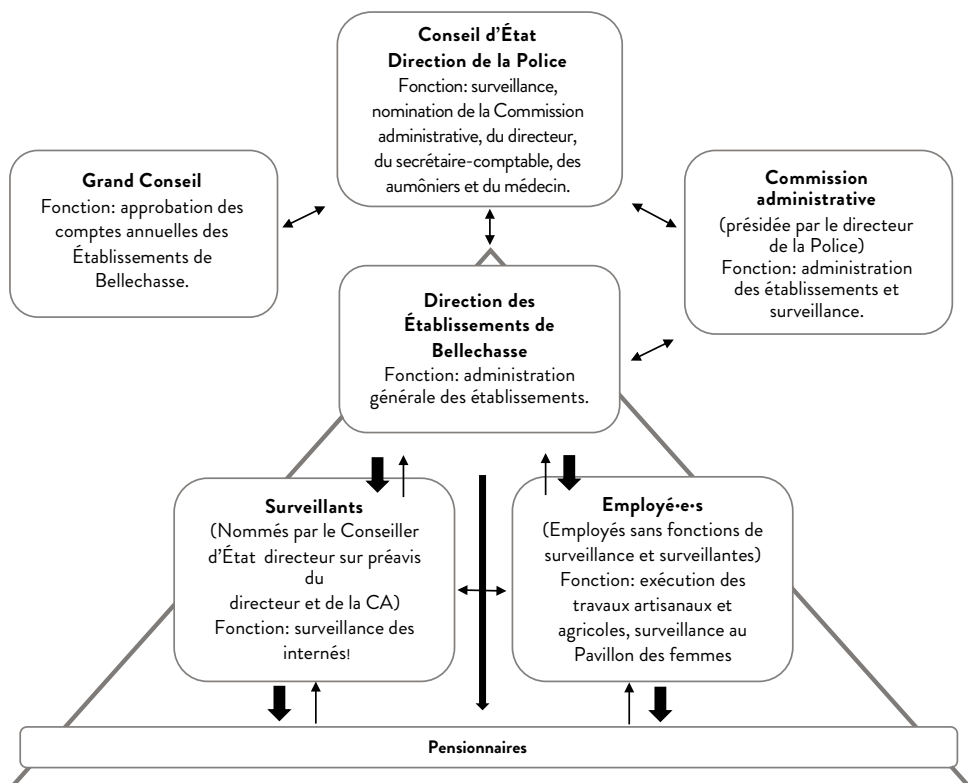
Conseil d'État
Direction de la Police
Fonction: surveillance, nomination de la Commission administrative, du directeur, du secrétaire-comptable, des aumôniers et du médecin.

Grand Conseil
Fonction: approbation des comptes annuelles des Établissements de Bellechasse.

Commission administrative
(présidée par le directeur de la Police)
Fonction: administration des établissements et surveillance.

Direction des Établissements de Bellechasse
Fonction: administration générale des établissements.

Surveillants
(Nommés par le Conseiller d'État directeur sur préavis du directeur et de la CA)
Fonction: surveillance des internés!

Employé·e·s
(Employés sans fonctions de surveillance et surveillantes)
Fonction: exécution des travaux artisanaux et agricoles, surveillance au Pavillon des femmes

Pensionnaires